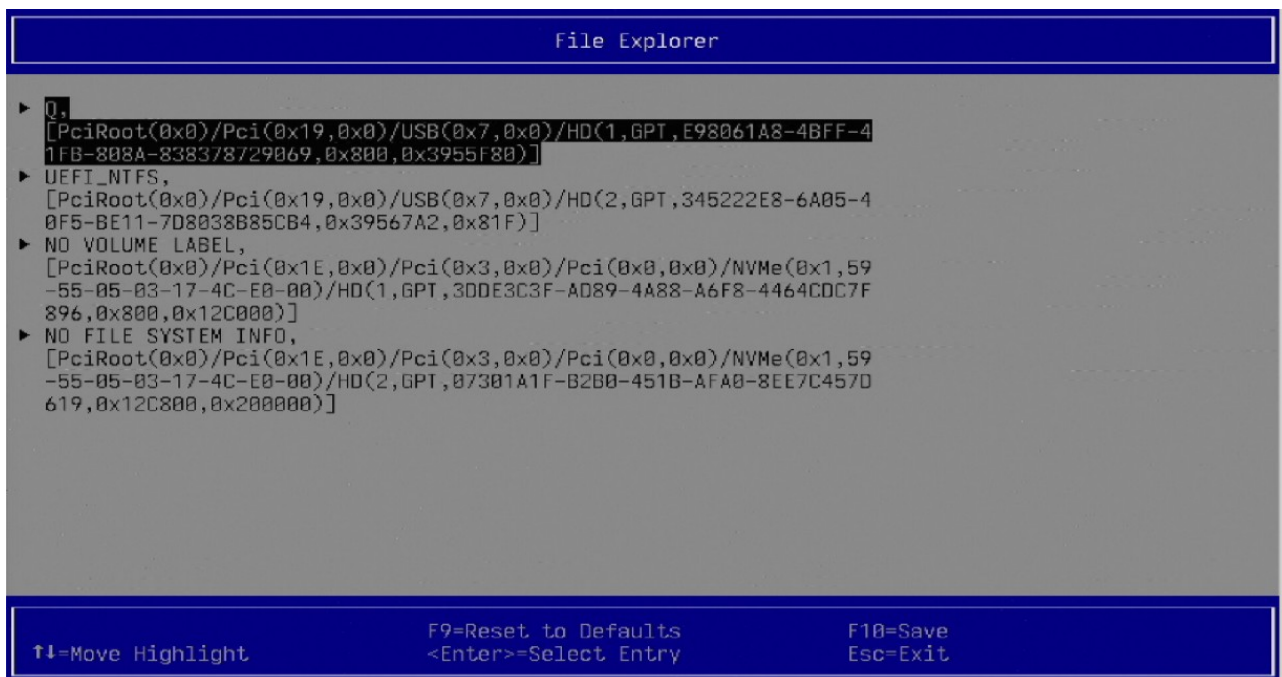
File Explorer

▶ Q, [PciRoot(0x0)/Pci(0x19,0x0)/USB(0x7,0x0)/HD(1,GPT,E98061A8-4BFF-41FB-808A-838378729069,0x800,0x3955F80)]
▶ UEFI_NTFS, [PciRoot(0x0)/Pci(0x19,0x0)/USB(0x7,0x0)/HD(2,GPT,345222E8-6A05-40F5-BE11-7D8038B85CB4,0x39567A2,0x81F)]
▶ NO VOLUME LABEL, [PciRoot(0x0)/Pci(0x1E,0x0)/Pci(0x3,0x0)/Pci(0x0,0x0)/NVMe(0x1,59-55-05-03-17-4C-E0-00)/HD(1,GPT,3DDE3C3F-AD89-4A88-A6F8-4464CDC7F896,0x800,0x12C000)]
▶ NO FILE SYSTEM INFO, [PciRoot(0x0)/Pci(0x1E,0x0)/Pci(0x3,0x0)/Pci(0x0,0x0)/NVMe(0x1,59-55-05-03-17-4C-E0-00)/HD(2,GPT,07301A1F-B2B0-451B-AFA0-8EE7C457D619,0x12C800,0x200000)]

↑↓=Move Highlight
F9=Reset to Defaults
<Enter>=Select Entry
F10=Save
Esc=Exit